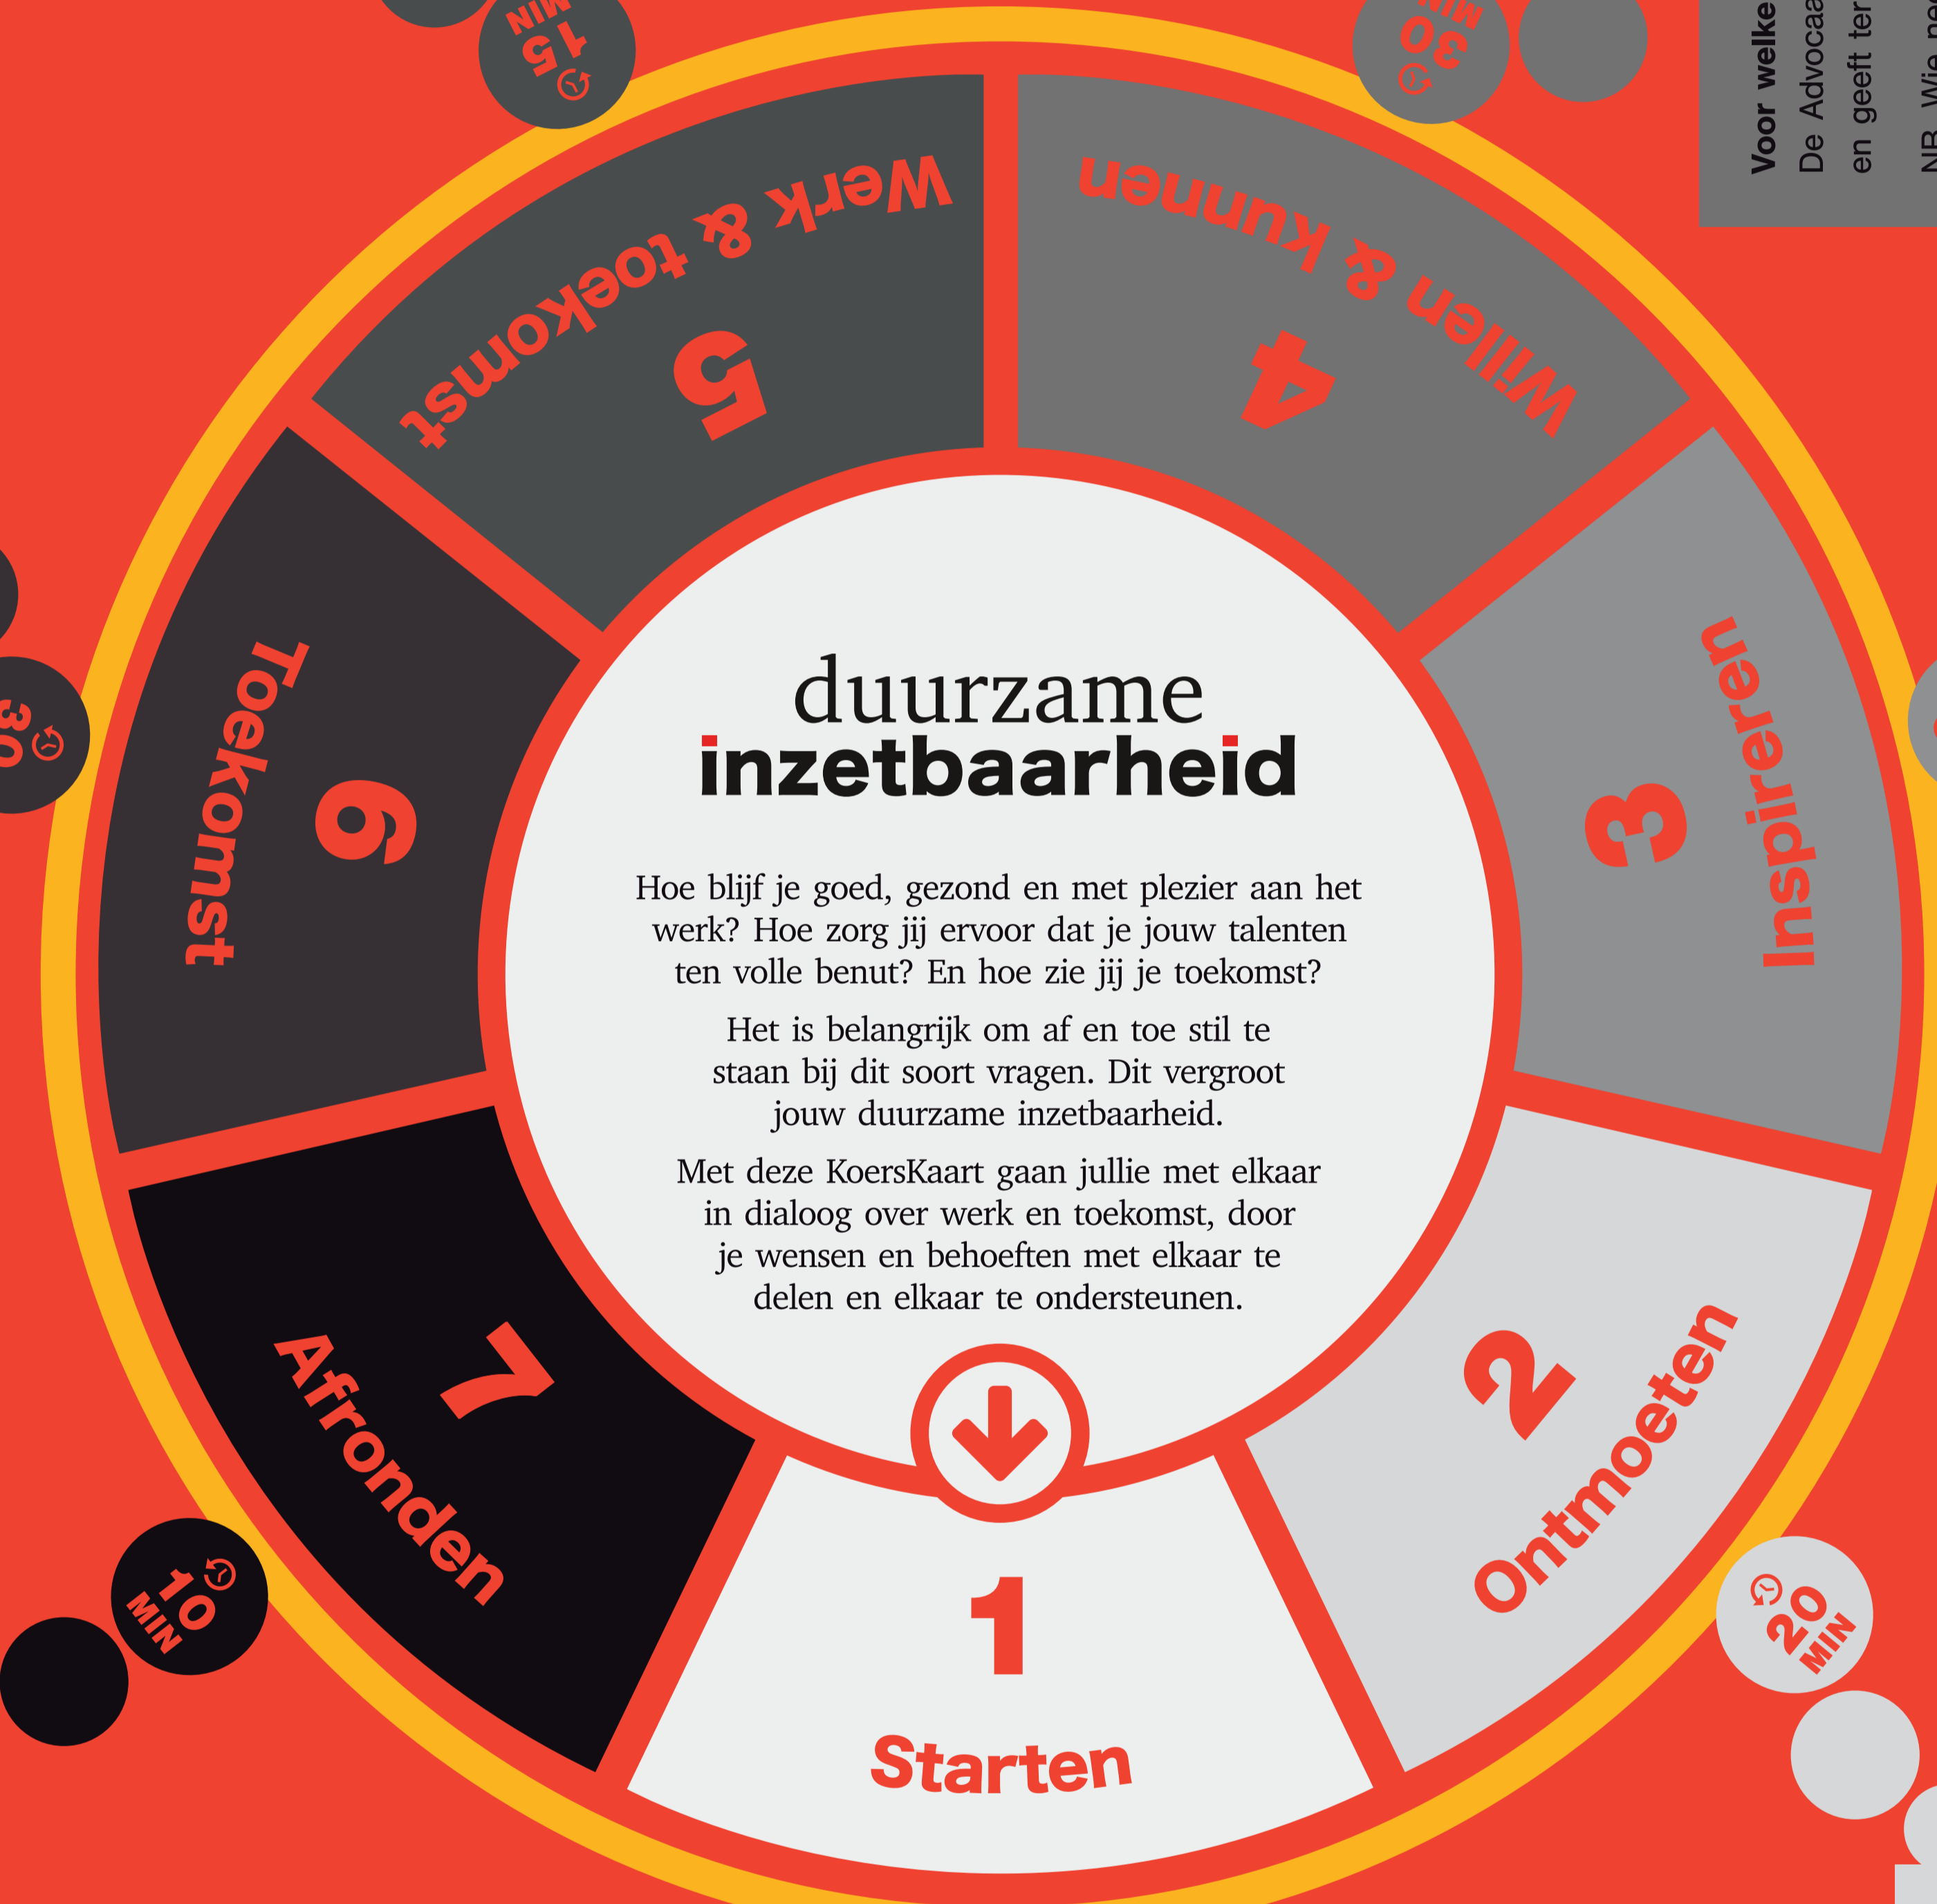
15 MIN

30 MIN

Voor welke
De Advocaa
en geeft ter
NB. Wie ne

5
Werk & toekomst

4
Willen & kunnen

3
Inspireren

6
Toekomst

30

duurzame
inzetbaarheid

Hoe blijf je goed, gezond en met plezier aan het werk? Hoe zorg jij ervoor dat je jouw talenten ten volle benut? En hoe zie jij je toekomst?

Het is belangrijk om af en toe stil te staan bij dit soort vragen. Dit vergroot jouw duurzame inzetbaarheid.

Met deze KoersKaart gaan jullie met elkaar in dialoog over werk en toekomst, door je wensen en behoeften met elkaar te delen en elkaar te ondersteunen.

7
Afronden

2
Ontmoeten

10 MIN

20 MIN

1
Starten